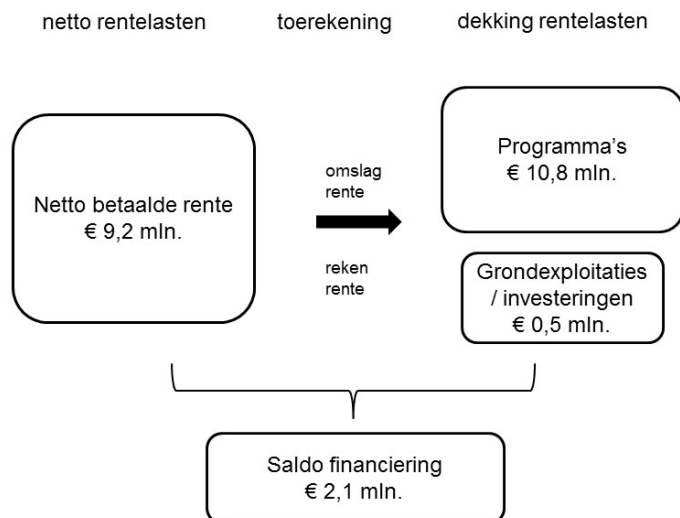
netto rentelasten

toerekening

dekking rentelasten

Netto betaalde rente
€ 9,2 mln.

omslag
rente

reken
rente

Programma's
€ 10,8 mln.

Grondexploitaties
/ investeringen
€ 0,5 mln.

Saldo financiering
€ 2,1 mln.